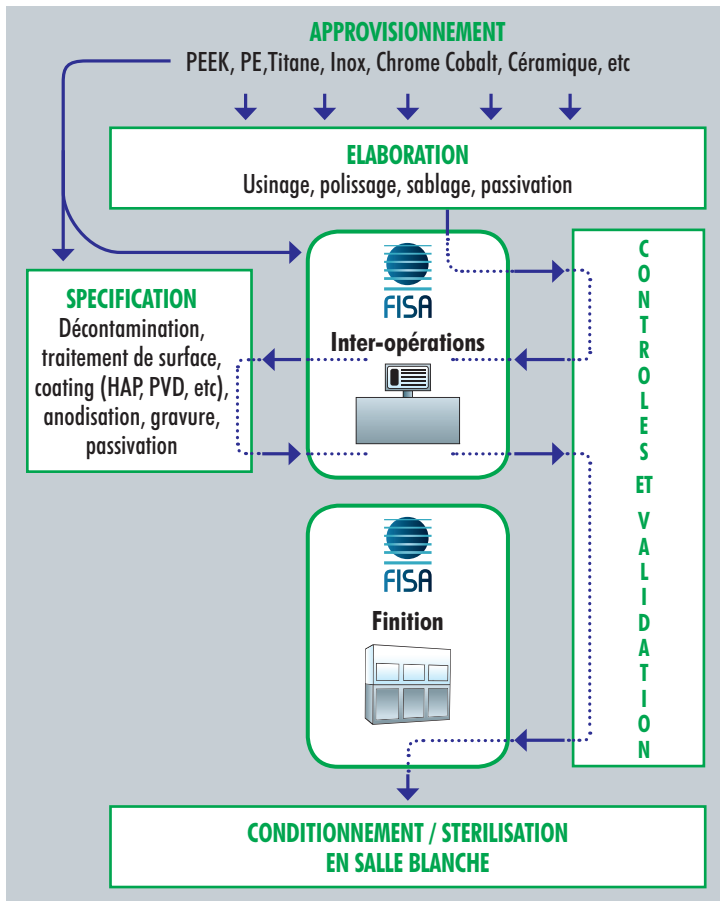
APPROVISIONNEMENT
PEEK, PE,Titane, Inox, Chrome Cobalt, Céramique, etc

ELABORATION
Usinage, polissage, sablage, passivation

SPECIFICATION
Décontamination, traitement de surface, coating (HAP, PVD, etc), anodisation, gravure, passivation

FISA
Inter-opérations

CONTROLES ET VALIDATION

FISA
Finition

CONDITIONNEMENT / STERILISATION
EN SALLE BLANCHE